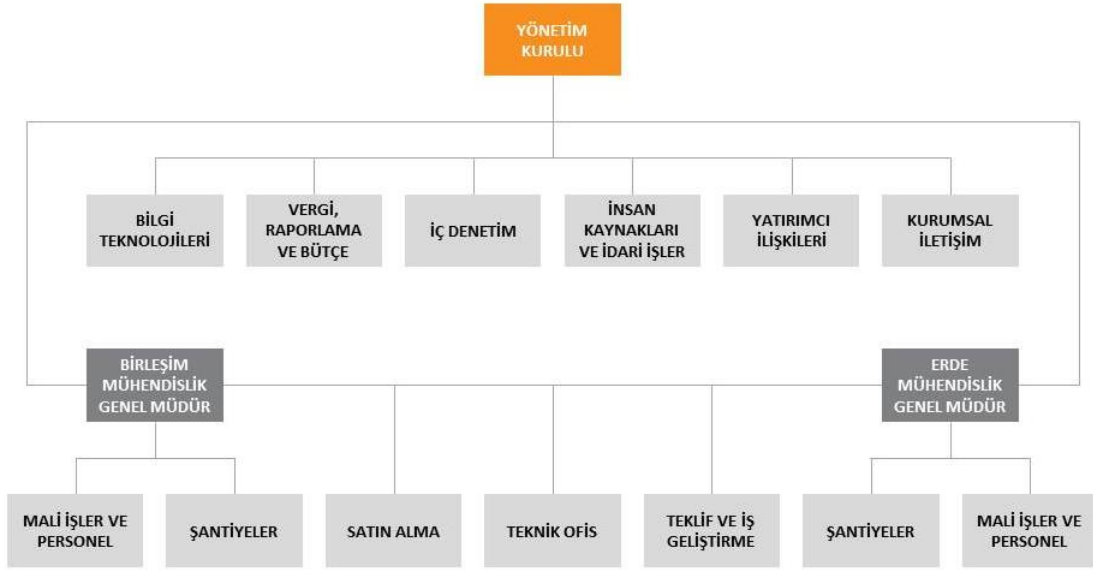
YÖNETİM KURULU

BİLGİ TEKNOLOJİLERİ

VERGİ, RAPORLAMA VE BÜTÇE

İÇ DENETİM

İNSAN KAYNAKLARI VE İDARİ İŞLER

YATIRIMCI İLİŞKİLERİ

KURUMSAL İLETİŞİM

BİRLEŞİM MÜHENDİSLİK GENEL MÜDÜR

ERDE MÜHENDİSLİK GENEL MÜDÜR

MALİ İŞLER VE PERSONEL

ŞANTİYELER

SATIN ALMA

TEKNİK OFİS

TEKLİF VE İŞ GELİŞTİRME

ŞANTİYELER

MALİ İŞLER VE PERSONEL